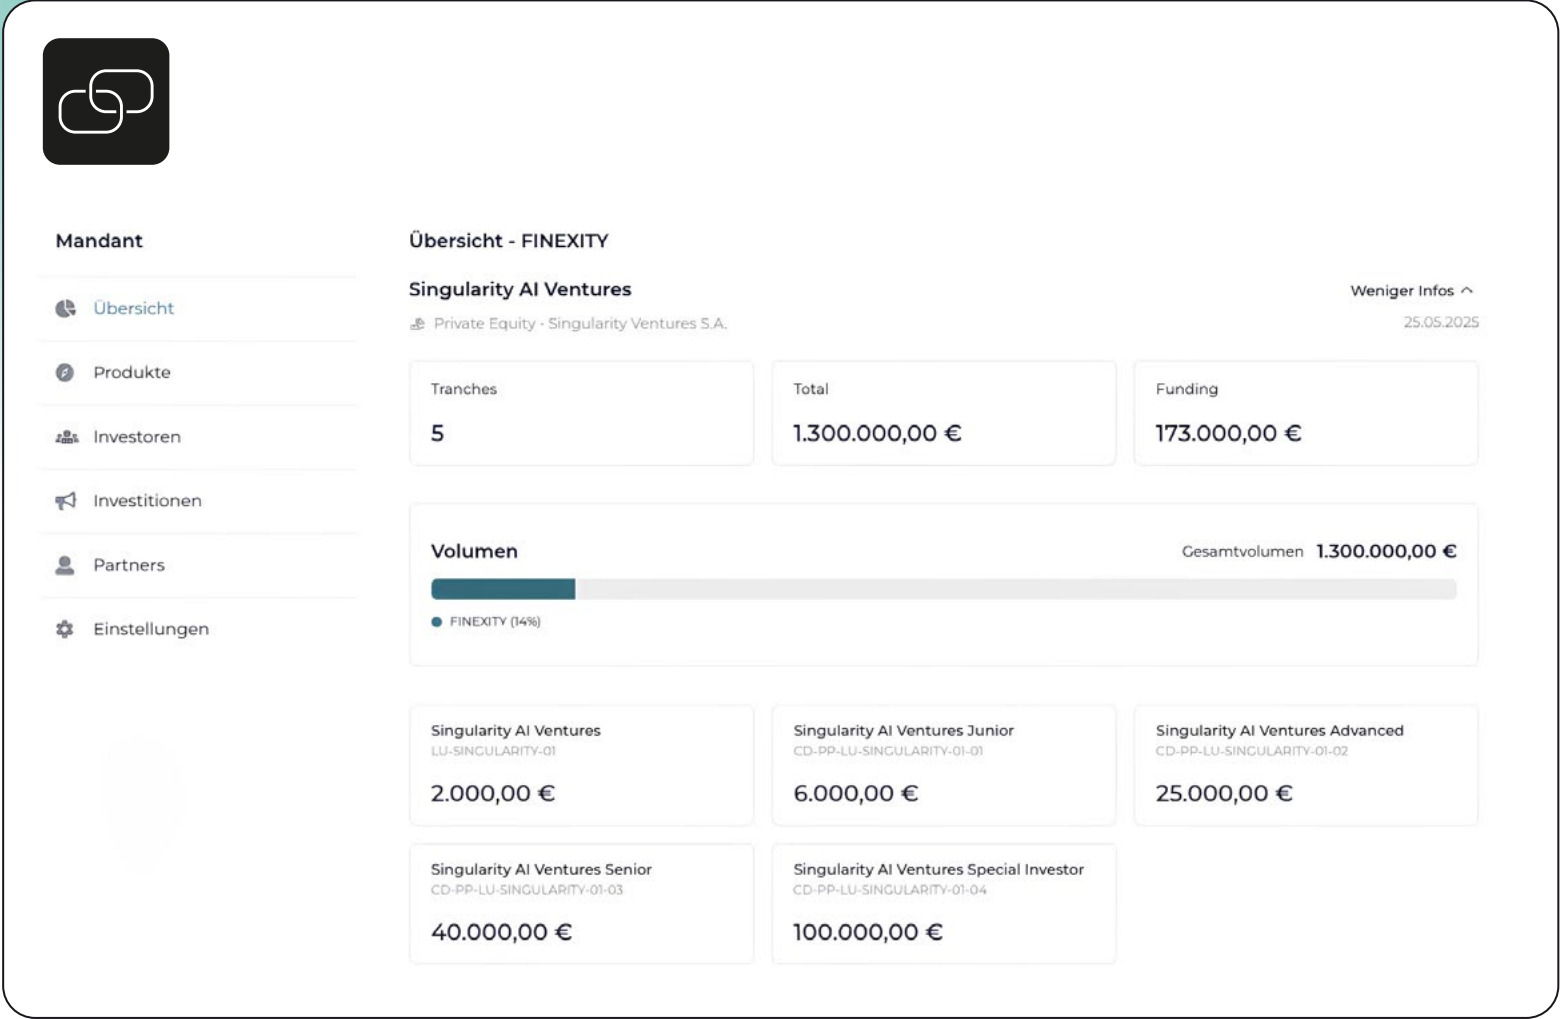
Mandant

Übersicht

Produkte

Investoren

Investitionen

Partners

Einstellungen

Übersicht - FINEXITY

Singularity AI Ventures

Weniger Infos ^

Private Equity - Singularity Ventures S.A.

25.05.2025

Tranches

5

Total

1.300.000,00 €

Funding

173.000,00 €

Volumen

Gesamtvolumen 1.300.000,00 €

FINEXITY (14%)

Singularity AI Ventures
LU-SINGULARITY-01
2.000,00 €

Singularity AI Ventures Junior
CD-PP-LU-SINGULARITY-01-01
6.000,00 €

Singularity AI Ventures Advanced
CD-PP-LU-SINGULARITY-01-02
25.000,00 €

Singularity AI Ventures Senior
CD-PP-LU-SINGULARITY-01-03
40.000,00 €

Singularity AI Ventures Special Investor
CD-PP-LU-SINGULARITY-01-04
100.000,00 €